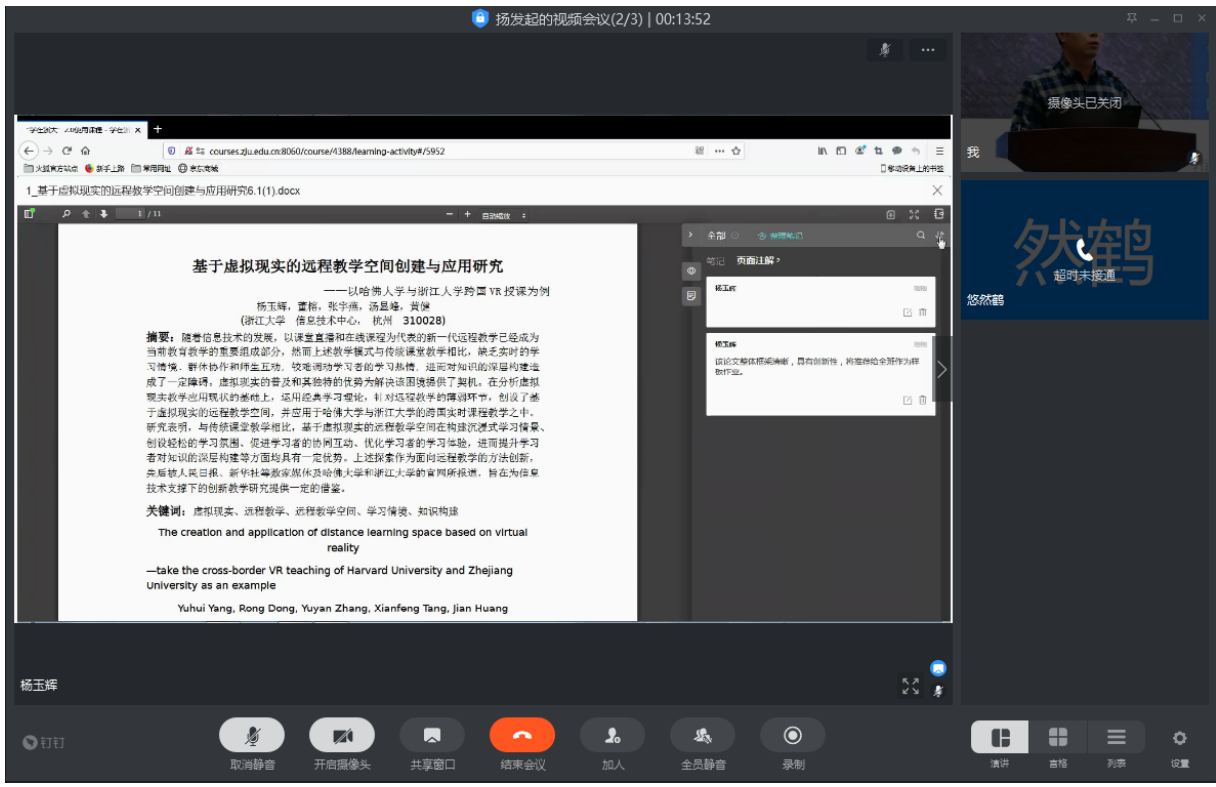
扬发起的视频会议(2/3) | 00:13:52

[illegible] ×

courses.zju.edu.cn:8060/course/4388/learning-activity#/5952

火狐官方站点　新手上路　常用网址　京东商城　移动设备上的书签

1_基于虚拟现实的远程教学空间创建与应用研究6.1(1).docx

1 / 11　自动缩放

基于虚拟现实的远程教学空间创建与应用研究

——以哈佛大学与浙江大学跨国 VR 授课为例

杨玉辉，董榕，张宇燕，汤显峰，黄健

（浙江大学　信息技术中心，　杭州　310028）

摘要：随着信息技术的发展，以课堂直播和在线课程为代表的新一代远程教学已经成为当前教育教学的重要组成部分，然而上述教学模式与传统课堂教学相比，缺乏实时的学习情境、群体协作和师生互动，妨碍调动学习者的学习热情，进而对知识的深层构建造成了一定障碍。虚拟现实的普及和其独特的优势为解决该困境提供了契机。在分析虚拟现实教学应用现状的基础上，运用经典学习理论，针对远程教学的薄弱环节，创设了基于虚拟现实的远程教学空间，并应用于哈佛大学与浙江大学的跨国实时课程教学之中。研究表明，与传统课堂教学相比，基于虚拟现实的远程教学空间在构建沉浸式学习情景、创设轻松的学习氛围、促进学习者的协同互动、优化学习者的学习体验，进而提升学习者对知识的深层构建等方面均具有一定优势。上述探索作为面向远程教学的方法创新，先后被人民日报、新华社等数家媒体及哈佛大学和浙江大学的官网所报道，旨在为信息技术支撑下的创新教学研究提供一定的借鉴。

关键词：虚拟现实、远程教学、远程学习空间、学习情境、知识构建

The creation and application of distance learning space based on virtual reality

—take the cross-border VR teaching of Harvard University and Zhejiang University as an example

Yuhui Yang, Rong Dong, Yuyan Zhang, Xianfeng Tang, Jian Huang

全部　按照笔记

笔记　页面注解

杨玉辉

杨玉辉
该论文整体很规范，具有创新性，将推荐给全班作为样板作业。

摄像头已关闭
我

然鹤
超时未接通
悠然鹤

杨玉辉

钉钉

取消静音　开启摄像头　共享窗口　结束会议　加人　全员静音　录制

演讲　宫格　列表　设置